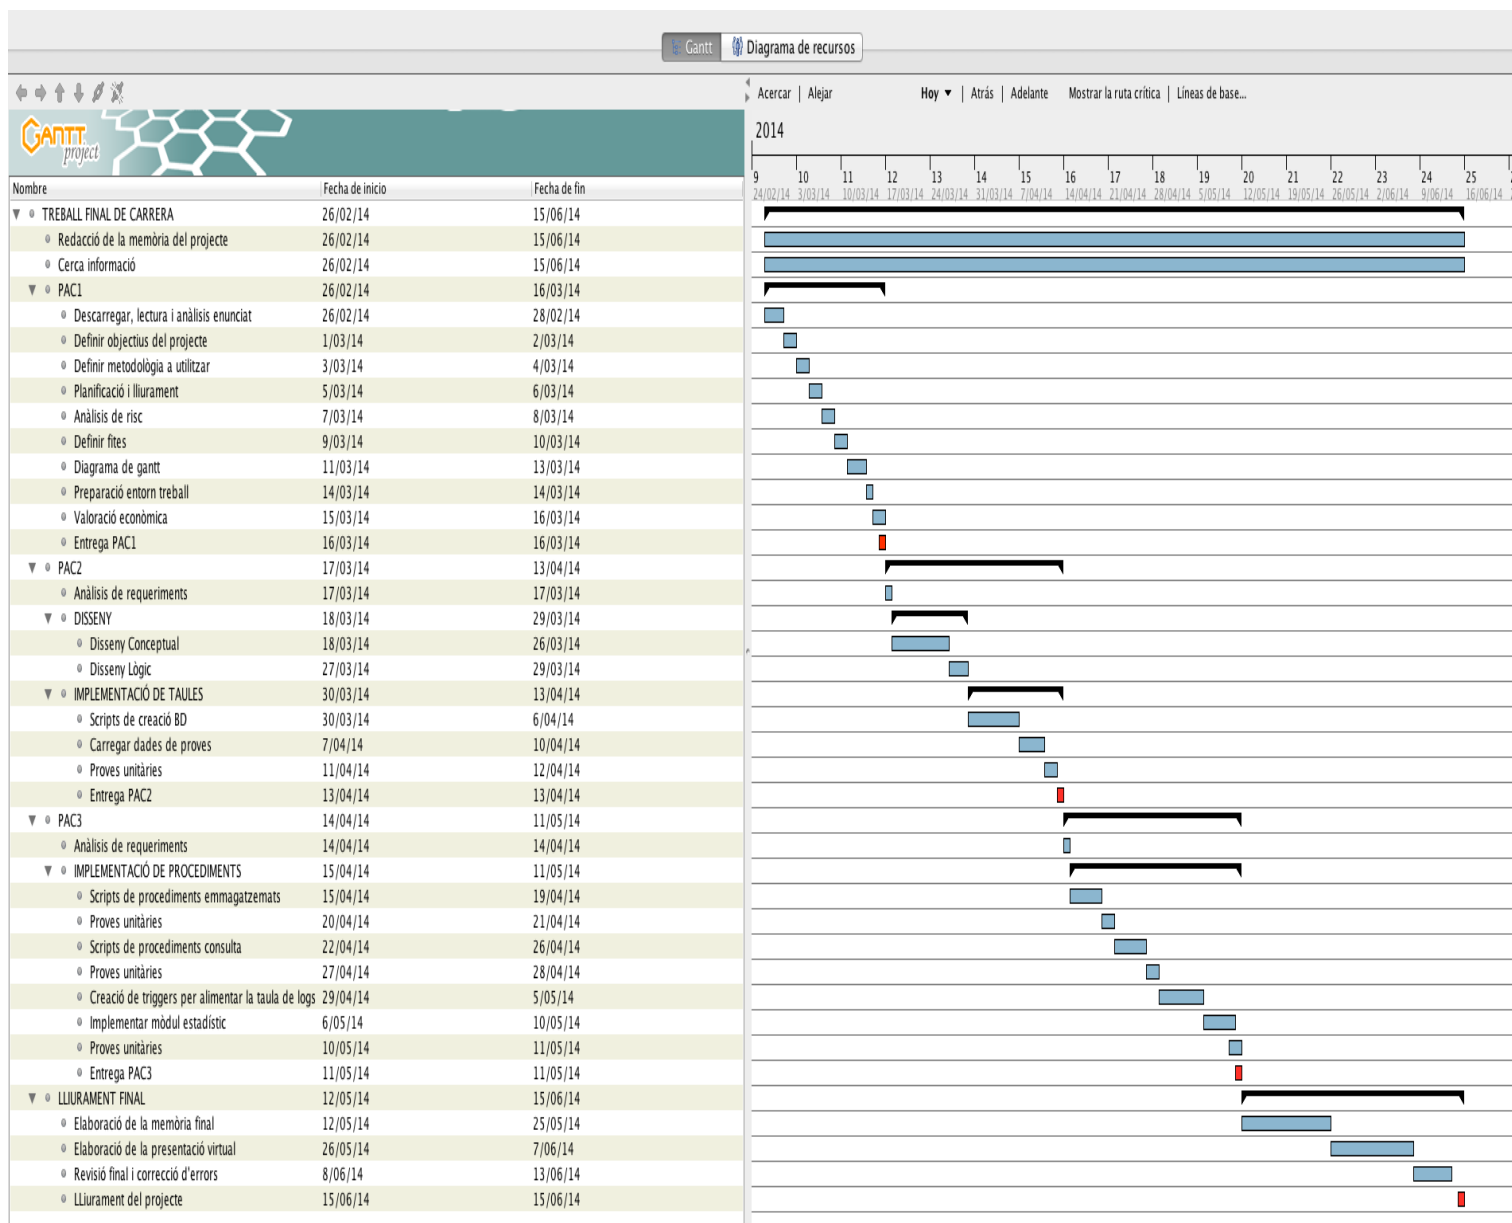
Gantt | Diagrama de recursos

Acercar | Alejar    Hoy ▾ | Atrás | Adelante    Mostrar la ruta crítica | Líneas de base...

GANTT project

2014

| 9 | 10 | 11 | 12 | 13 | 14 | 15 | 16 | 17 | 18 | 19 | 20 | 21 | 22 | 23 | 24 | 25 |
|---|---|---|---|---|---|---|---|---|---|---|---|---|---|---|---|---|
| 24/02/14 | 3/03/14 | 10/03/14 | 17/03/14 | 24/03/14 | 31/03/14 | 7/04/14 | 14/04/14 | 21/04/14 | 28/04/14 | 5/05/14 | 12/05/14 | 19/05/14 | 26/05/14 | 2/06/14 | 9/06/14 | 16/06/14 |

| Nombre | Fecha de inicio | Fecha de fin |
|---|---|---|
| TREBALL FINAL DE CARRERA | 26/02/14 | 15/06/14 |
| Redacció de la memòria del projecte | 26/02/14 | 15/06/14 |
| Cerca informació | 26/02/14 | 15/06/14 |
| PAC1 | 26/02/14 | 16/03/14 |
| Descarregar, lectura i anàlisis enunciat | 26/02/14 | 28/02/14 |
| Definir objectius del projecte | 1/03/14 | 2/03/14 |
| Definir metodològia a utilitzar | 3/03/14 | 4/03/14 |
| Planificació i lliurament | 5/03/14 | 6/03/14 |
| Anàlisis de risc | 7/03/14 | 8/03/14 |
| Definir fites | 9/03/14 | 10/03/14 |
| Diagrama de gantt | 11/03/14 | 13/03/14 |
| Preparació entorn treball | 14/03/14 | 14/03/14 |
| Valoració econòmica | 15/03/14 | 16/03/14 |
| Entrega PAC1 | 16/03/14 | 16/03/14 |
| PAC2 | 17/03/14 | 13/04/14 |
| Anàlisis de requeriments | 17/03/14 | 17/03/14 |
| DISSENY | 18/03/14 | 29/03/14 |
| Disseny Conceptual | 18/03/14 | 26/03/14 |
| Disseny Lògic | 27/03/14 | 29/03/14 |
| IMPLEMENTACIÓ DE TAULES | 30/03/14 | 13/04/14 |
| Scripts de creació BD | 30/03/14 | 6/04/14 |
| Carregar dades de proves | 7/04/14 | 10/04/14 |
| Proves unitàries | 11/04/14 | 12/04/14 |
| Entrega PAC2 | 13/04/14 | 13/04/14 |
| PAC3 | 14/04/14 | 11/05/14 |
| Anàlisis de requeriments | 14/04/14 | 14/04/14 |
| IMPLEMENTACIÓ DE PROCEDIMENTS | 15/04/14 | 11/05/14 |
| Scripts de procediments emmagatzemats | 15/04/14 | 19/04/14 |
| Proves unitàries | 20/04/14 | 21/04/14 |
| Scripts de procediments consulta | 22/04/14 | 26/04/14 |
| Proves unitàries | 27/04/14 | 28/04/14 |
| Creació de triggers per alimentar la taula de logs | 29/04/14 | 5/05/14 |
| Implementar mòdul estadístic | 6/05/14 | 10/05/14 |
| Proves unitàries | 10/05/14 | 11/05/14 |
| Entrega PAC3 | 11/05/14 | 11/05/14 |
| LLIURAMENT FINAL | 12/05/14 | 15/06/14 |
| Elaboració de la memòria final | 12/05/14 | 25/05/14 |
| Elaboració de la presentació virtual | 26/05/14 | 7/06/14 |
| Revisió final i correcció d'errors | 8/06/14 | 13/06/14 |
| LLiurament del projecte | 15/06/14 | 15/06/14 |